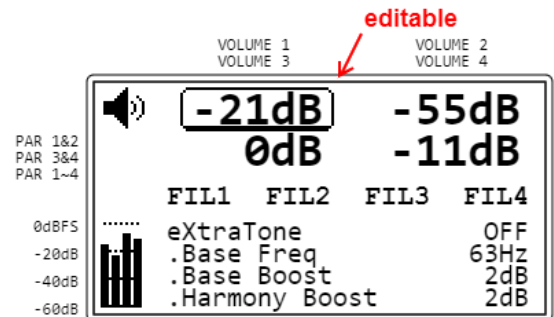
editable

VOLUME 1
VOLUME 3

VOLUME 2
VOLUME 4

PAR 1&2
PAR 3&4
PAR 1~4

-21dB -55dB
0dB -11dB

FIL1 FIL2 FIL3 FIL4

0dBFS
-20dB
-40dB
-60dB

eXtraTone OFF
.Base Freq 63Hz
.Base Boost 2dB
.Harmony Boost 2dB